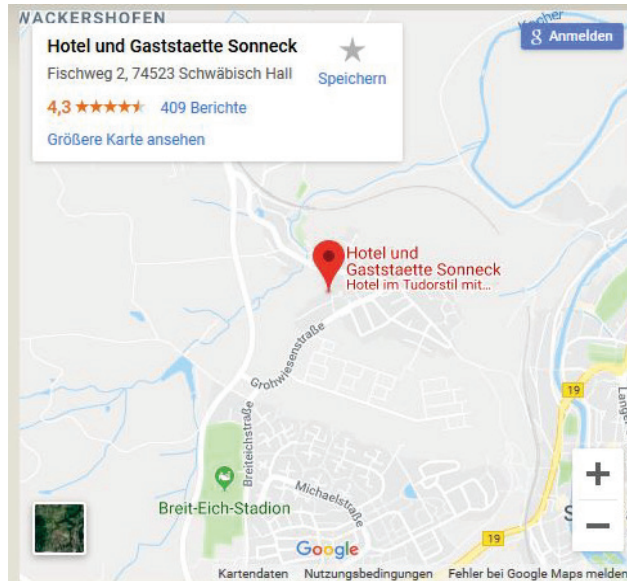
WACKERSHOFEN

Hotel und Gaststaette Sonneck
Fischweg 2, 74523 Schwäbisch Hall
4,3 ★★★★★ 409 Berichte
Größere Karte ansehen

Speichern

Kocher

g Anmelden

Hotel und Gaststaette Sonneck
Hotel im Tudorstil mit...

Grohwiesenstraße

Breiteichstraße

Michaelstraße

Breit-Eich-Stadion

19

19

Lange

S

+

−

Google

Kartendaten Nutzungsbedingungen Fehler bei Google Maps melden